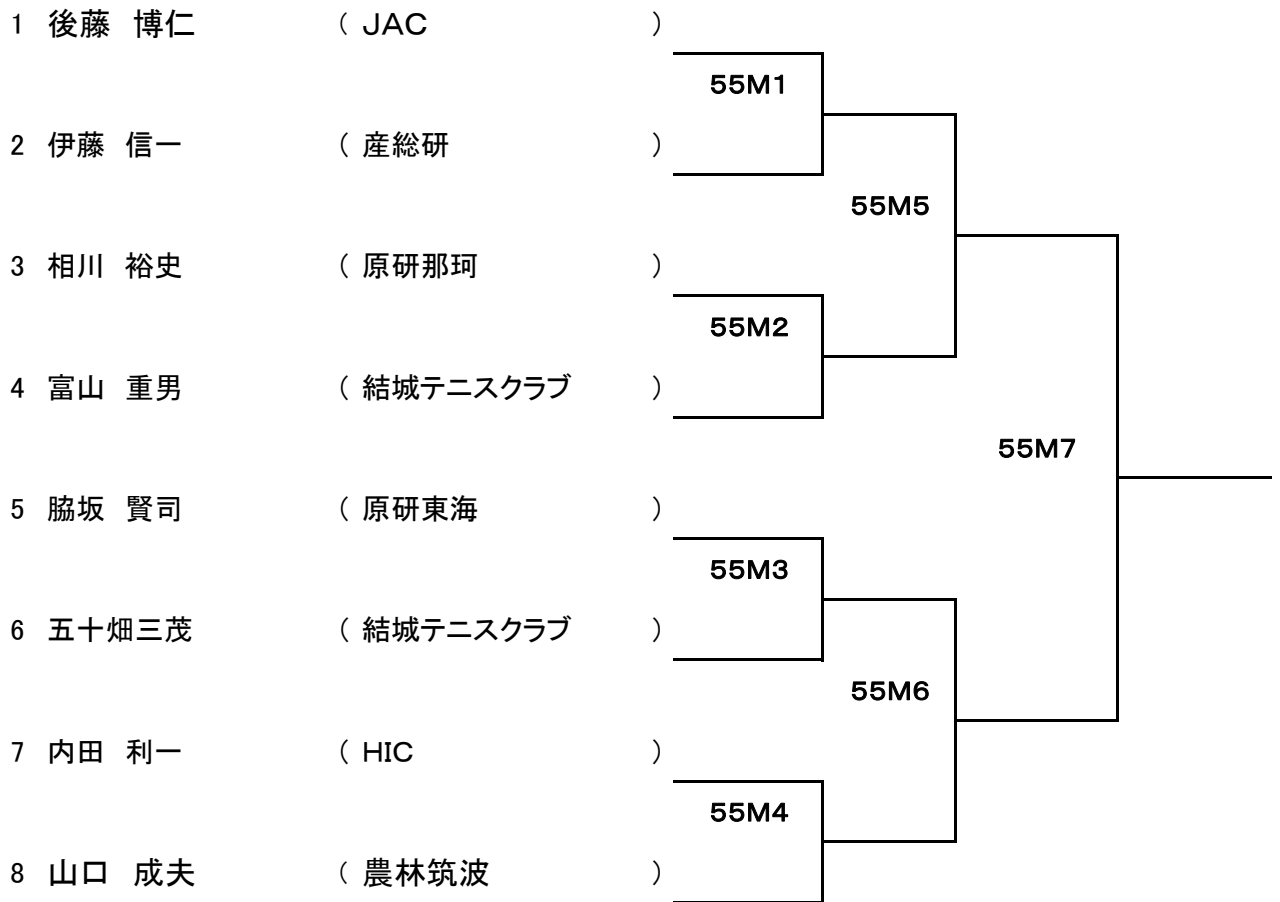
1 後藤 博仁 （ JAC ）

55M1

2 伊藤 信一 （ 産総研 ）

55M5

3 相川 裕史 （ 原研那珂 ）

55M2

4 富山 重男 （ 結城テニスクラブ ）

55M7

5 脇坂 賢司 （ 原研東海 ）

55M3

6 五十畑三茂 （ 結城テニスクラブ ）

55M6

7 内田 利一 （ HIC ）

55M4

8 山口 成夫 （ 農林筑波 ）